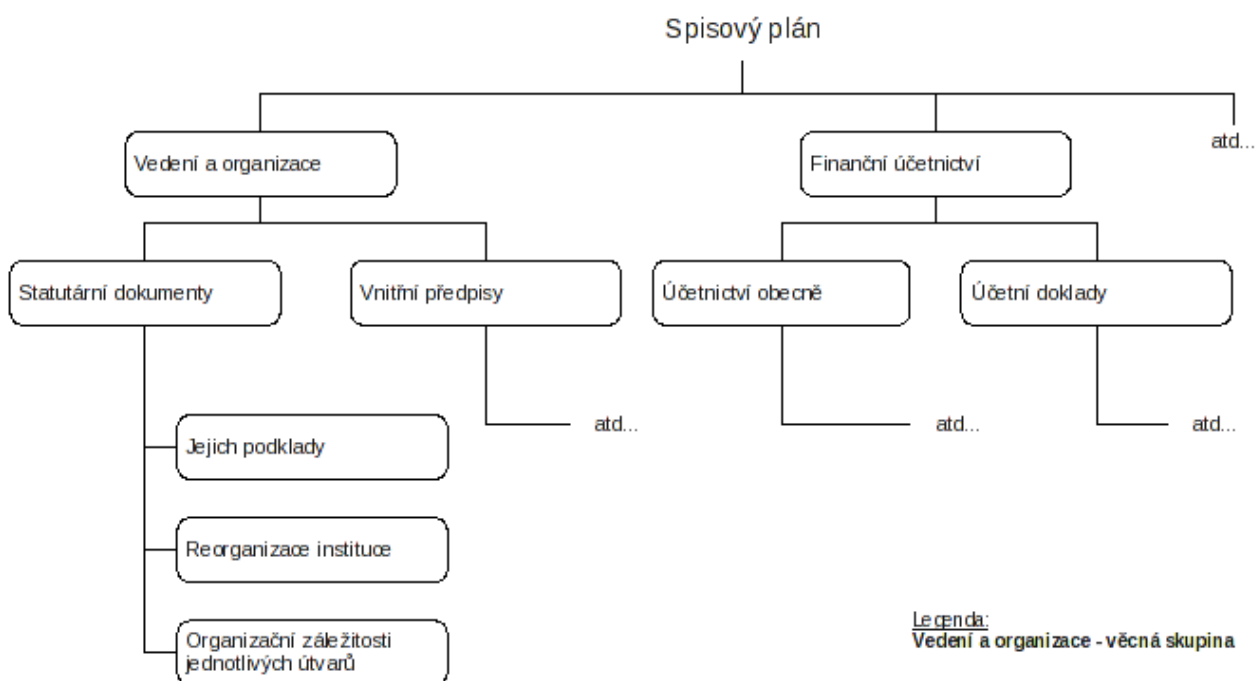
Spisový plán

Vedení a organizace

Finanční účetnictví

atd...

Statutární dokumenty

Vnitřní předpisy

Účetnictví obecně

Účetní doklady

Jejich podklady

atd...

atd...

atd...

Reorganizace instituce

Organizační záležitosti jednotlivých útvarů

Legenda:
**Vedení a organizace - věcná skupina**